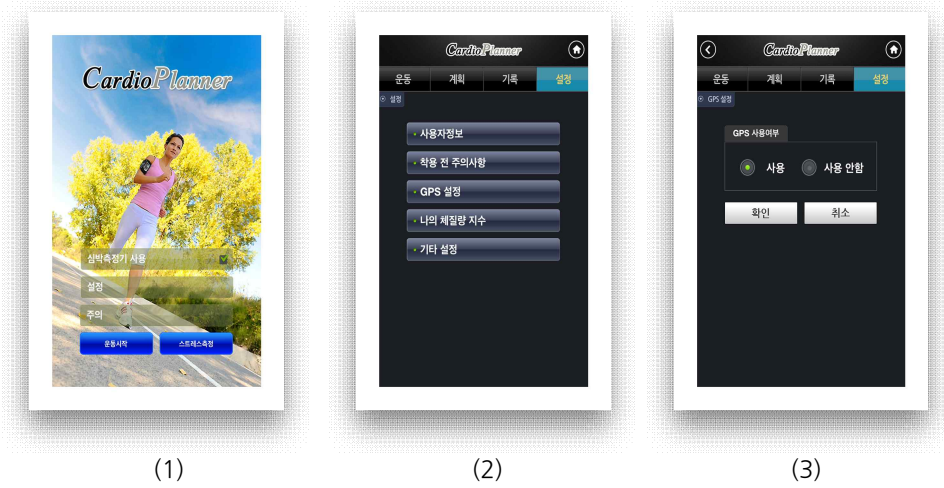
CardioPlanner

심박측정기 사용

설정

주의

운동시작

스트레스측정

(1)

CardioPlanner

운동 계획 기록 설정

설정

사용자정보

착용 전 주의사항

GPS 설정

나의 체질량 지수

기타 설정

(2)

CardioPlanner

운동 계획 기록 설정

GPS 설정

GPS 사용여부

사용

사용 안함

확인

취소

(3)